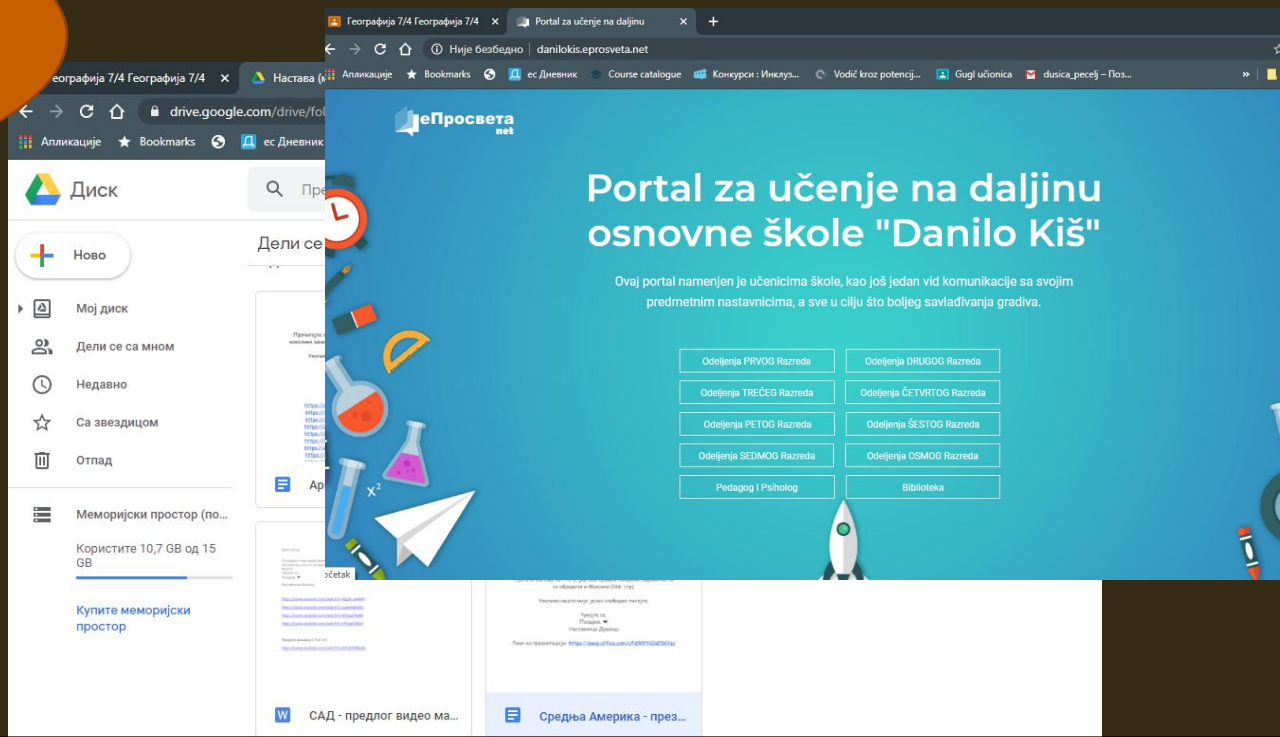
Географија 7/4 Географија 7/4 ×
Portal za učenje na daljinu ×
Није безбедно | danilokis.eprosveta.net
Апликације Bookmarks ес Дневник Course catalogue Конкурси : Инклуз... Vodič kroz potencij... Gugl učionica dusica_pecelj – Поз...

еПросвета net

Portal za učenje na daljinu osnovne škole "Danilo Kiš"

Ovaj portal namenjen je učenicima škole, kao još jedan vid komunikacije sa svojim predmetnim nastavnicima, a sve u cilju što boljeg savlađivanja gradiva.

Odeljenja PRVOG Razreda
Odeljenja DRUGOG Razreda
Odeljenja TREĆEG Razreda
Odeljenja ČETVRTOG Razreda
Odeljenja PETOG Razreda
Odeljenja ŠESTOG Razreda
Odeljenja SEDMOG Razreda
Odeljenja OSMOG Razreda
Pedagog I Psiholog
Biblioteka

$x^2$

еографија 7/4 Географија 7/4 ×
Настава (
drive.google.com/drive/fo
Апликације Bookmarks ес Дневник
Диск
Пре
Ново
Дели се
Мој диск
Дели се са мном
Недавно
Са звездицом
Отпад
Меморијски простор (по...
Користите 10,7 GB од 15 GB
Купите меморијски простор
Ар
očetak
САД - предлог видео ма...
Средња Америка - през...